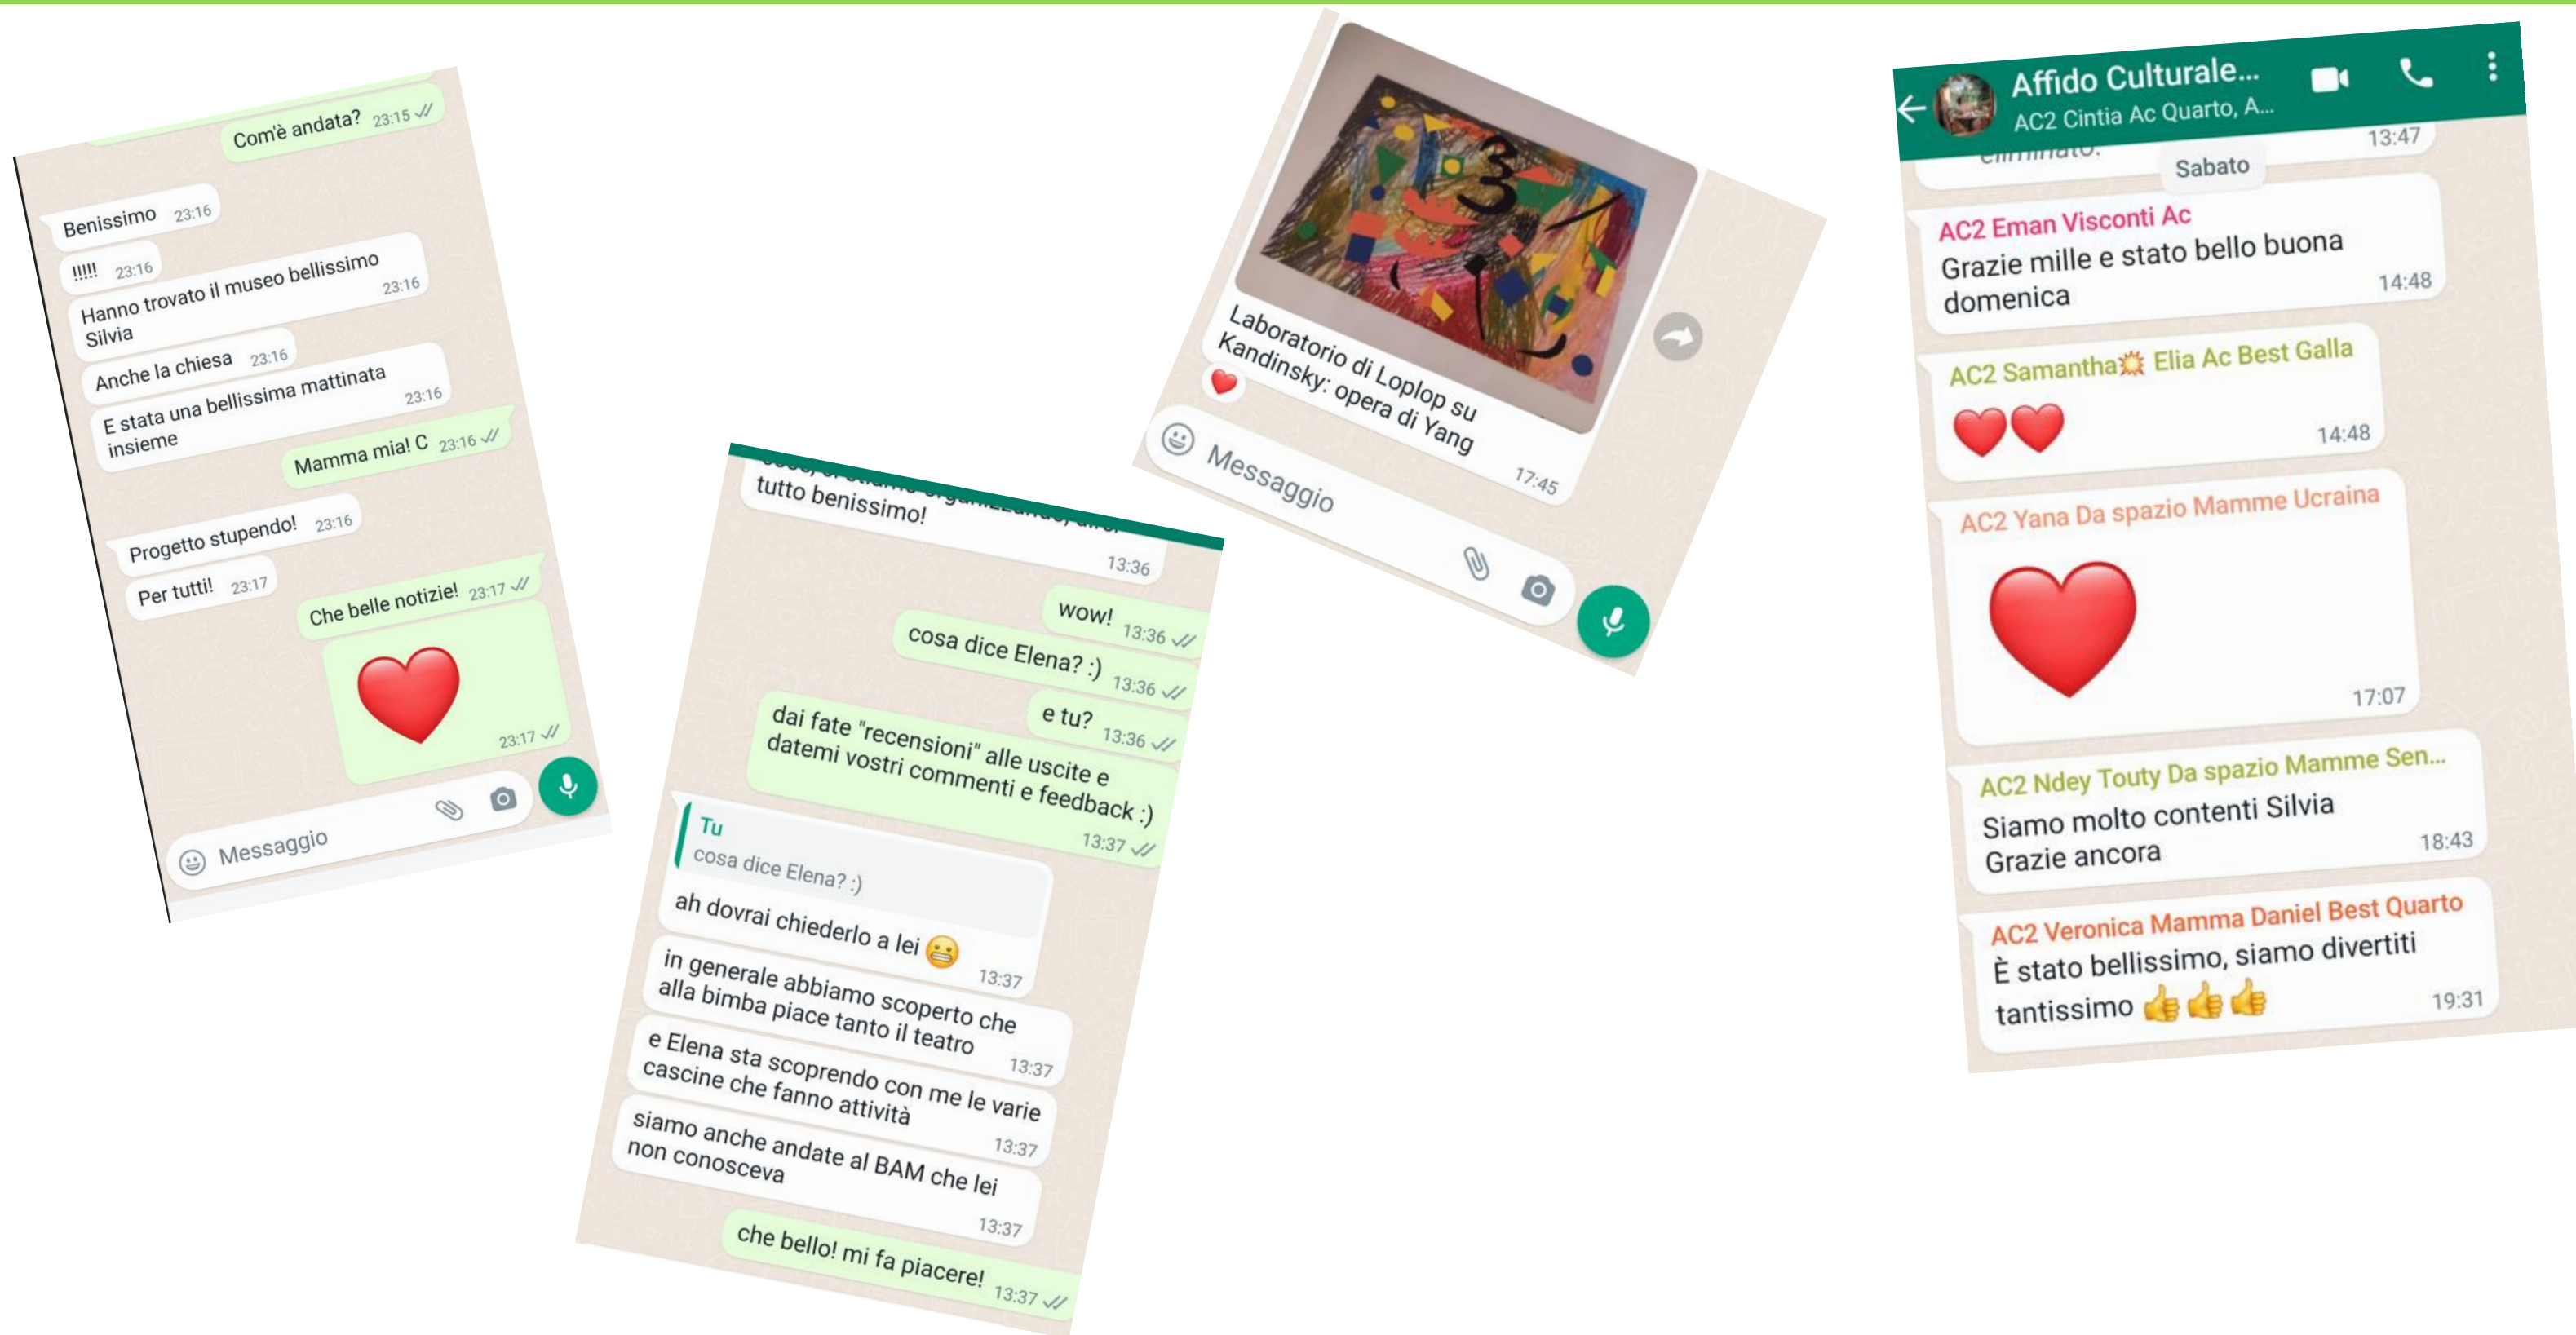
Com'è andata? 23:15

Benissimo 23:16

!!!!! 23:16

Hanno trovato il museo bellissimo Silvia 23:16

Anche la chiesa 23:16

E stata una bellissima mattinata insieme 23:16

Mamma mia! C 23:16

Progetto stupendo! 23:16

Per tutti! 23:17

Che belle notizie! 23:17

❤️ 23:17

Messaggio

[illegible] tutto benissimo! 13:36

wow! 13:36

cosa dice Elena? :) 13:36

e tu? 13:36

dai fate "recensioni" alle uscite e datemi vostri commenti e feedback :) 13:37

Tu
cosa dice Elena? :)
ah dovrai chiederlo a lei 😬 13:37

in generale abbiamo scoperto che alla bimba piace tanto il teatro 13:37

e Elena sta scoprendo con me le varie cascine che fanno attività 13:37

siamo anche andate al BAM che lei non conosceva 13:37

che bello! mi fa piacere! 13:37

Laboratorio di Loplop su Kandinsky: opera di Yang 17:45

Messaggio

Affido Culturale...
AC2 Cintia Ac Quarto, A...

13:47

Sabato

AC2 Eman Visconti Ac
Grazie mille e stato bello buona domenica 14:48

AC2 Samantha💥 Elia Ac Best Galla
❤️❤️ 14:48

AC2 Yana Da spazio Mamme Ucraina
❤️ 17:07

AC2 Ndey Touty Da spazio Mamme Sen...
Siamo molto contenti Silvia
Grazie ancora 18:43

AC2 Veronica Mamma Daniel Best Quarto
È stato bellissimo, siamo divertiti tantissimo 👍👍👍 19:31